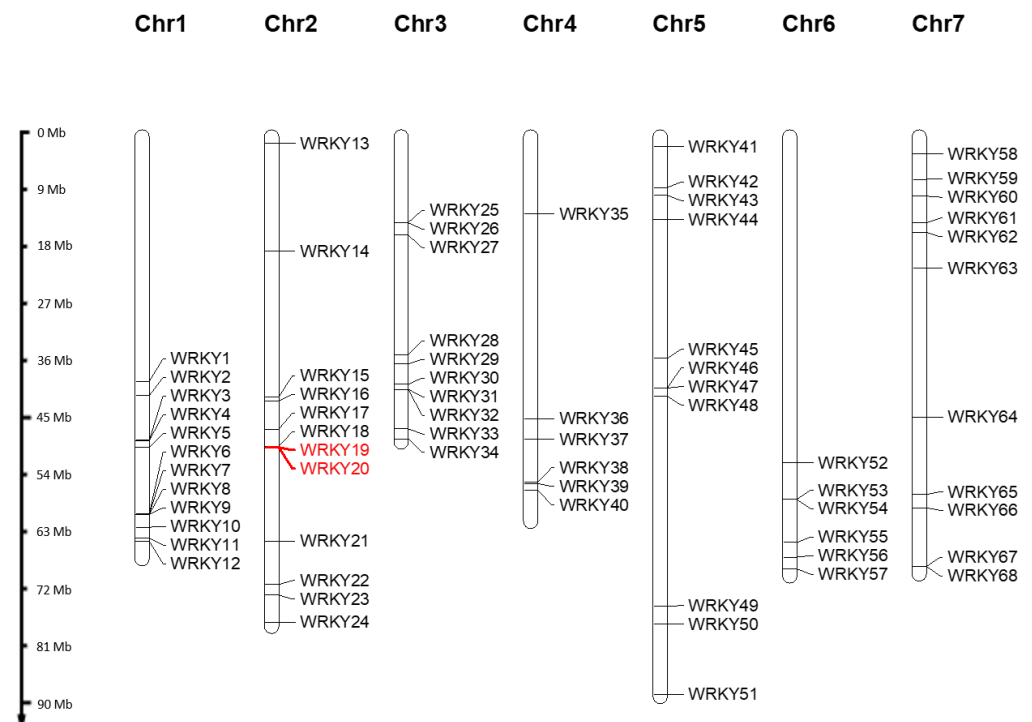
Chr1 Chr2 Chr3 Chr4 Chr5 Chr6 Chr7

0 Mb
9 Mb
18 Mb
27 Mb
36 Mb
45 Mb
54 Mb
63 Mb
72 Mb
81 Mb
90 Mb

WRKY1
WRKY2
WRKY3
WRKY4
WRKY5
WRKY6
WRKY7
WRKY8
WRKY9
WRKY10
WRKY11
WRKY12

WRKY13
WRKY14
WRKY15
WRKY16
WRKY17
WRKY18
WRKY19
WRKY20
WRKY21
WRKY22
WRKY23
WRKY24

WRKY25
WRKY26
WRKY27
WRKY28
WRKY29
WRKY30
WRKY31
WRKY32
WRKY33
WRKY34

WRKY35
WRKY36
WRKY37
WRKY38
WRKY39
WRKY40

WRKY41
WRKY42
WRKY43
WRKY44
WRKY45
WRKY46
WRKY47
WRKY48
WRKY49
WRKY50
WRKY51

WRKY52
WRKY53
WRKY54
WRKY55
WRKY56
WRKY57

WRKY58
WRKY59
WRKY60
WRKY61
WRKY62
WRKY63
WRKY64
WRKY65
WRKY66
WRKY67
WRKY68